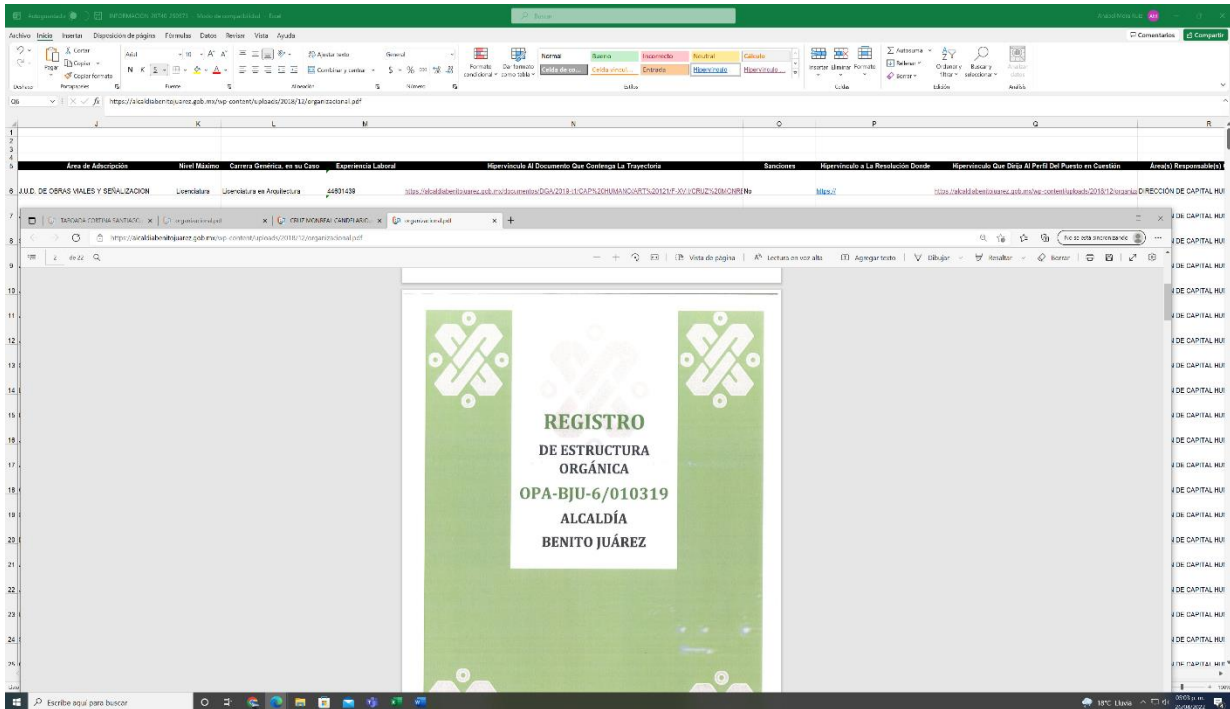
Autoguardado INFORMACION 2019 2020 - Modo de compatibilidad - Excel

Buscar

Archivo Inicio Insertar Disposición de página Fórmulas Datos Revisar Vista Ayuda

Comentarios Compartir

Pegar Cortar Copiar Copiar formato Portapapeles

Arial 10 N K S Fuente

Ajustar texto Combinar y centrar Alineación

General $ % 000 Número

Formato condicional Dar formato como tabla

Normal Bueno Incorrecto Neutral Cálculo Celda de co... Celda vincul... Entrada Hipervínculo Hipervínculo ... Estilos

Insertar Eliminar Formato Celdas

Autosuma Rellenar Borrar Ordenar y filtrar Buscar y seleccionar Edición

Analizar datos Análisis

Q6 https://alcaldiabenitojuarez.gob.mx/wp-content/uploads/2018/12/organizacional.pdf

| | J | K | L | M | N | O | P | Q | R |
|---|---|---|---|---|---|---|---|---|---|
| 5 | Área de Adscripción | Nivel Máximo | Carrera Genérica, en su Caso | Experiencia Laboral | Hipervínculo Al Documento Que Contenga La Trayectoria | Sanciones | Hipervínculo a La Resolución Donde | Hipervínculo Que Dirija Al Perfil Del Puesto en Cuestión | Área(s) Responsable(s) |
| 6 | J.U.D. DE OBRAS VIALES Y SEÑALIZACION | Licenciatura | Licenciatura en Arquitectura | 44831439 | https://alcaldiabenitojuarez.gob.mx/documentos/DGA/2019-II/CAP%20HUMANO/ART%20121/F-XV-I/CRUZ%20MONR | No | https:// | https://alcaldiabenitojuarez.gob.mx/wp-content/uploads/2018/12/organiza | DIRECCIÓN DE CAPITAL HUI |

TARGACA CORTINA SANTIAGO organizacional.pdf CRUZ MONREAL CANDELARIO organizacional.pdf

https://alcaldiabenitojuarez.gob.mx/wp-content/uploads/2018/12/organizacional.pdf

No se está sincronizando

1 de 22

Vista de página | Lectura en voz alta | Agregar texto | Dibujar | Resaltar | Borrar

REGISTRO
DE ESTRUCTURA ORGÁNICA
OPA-BJU-6/010319
ALCALDÍA
BENITO JUÁREZ

DE CAPITAL HUI

Escribe aquí para buscar

18°C Lluvia